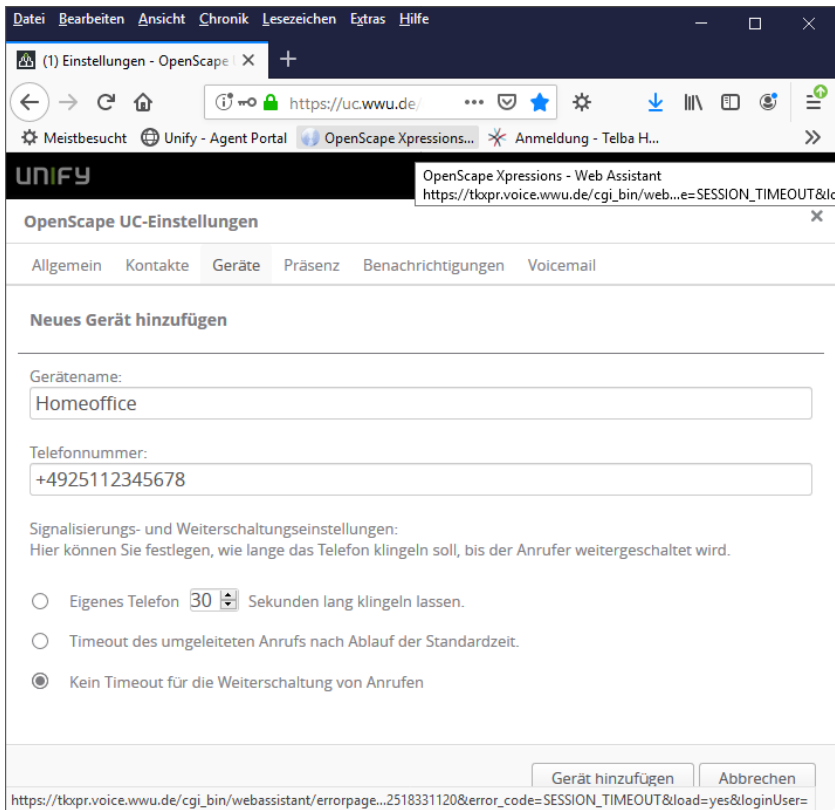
Datei Bearbeiten Ansicht Chronik Lesezeichen Extras Hilfe

(1) Einstellungen - OpenScape

https://uc.wwu.de/

Meistbesucht Unify - Agent Portal OpenScape Xpressions... Anmeldung - Telba H...

UNIFY

OpenScape Xpressions - Web Assistant
https://tkxpr.voice.wwu.de/cgi_bin/web...e=SESSION_TIMEOUT&lo

OpenScape UC-Einstellungen

Allgemein Kontakte Geräte Präsenz Benachrichtigungen Voicemail

Neues Gerät hinzufügen

Gerätename:
Homeoffice

Telefonnummer:
+4925112345678

Signalisierungs- und Weiterschaltungseinstellungen:
Hier können Sie festlegen, wie lange das Telefon klingeln soll, bis der Anrufer weitergeschaltet wird.

Eigenes Telefon 30 Sekunden lang klingeln lassen.

Timeout des umgeleiteten Anrufs nach Ablauf der Standardzeit.

Kein Timeout für die Weiterschaltung von Anrufen

Gerät hinzufügen Abbrechen

https://tkxpr.voice.wwu.de/cgi_bin/webassistant/errorpage...2518331120&error_code=SESSION_TIMEOUT&load=yes&loginUser=